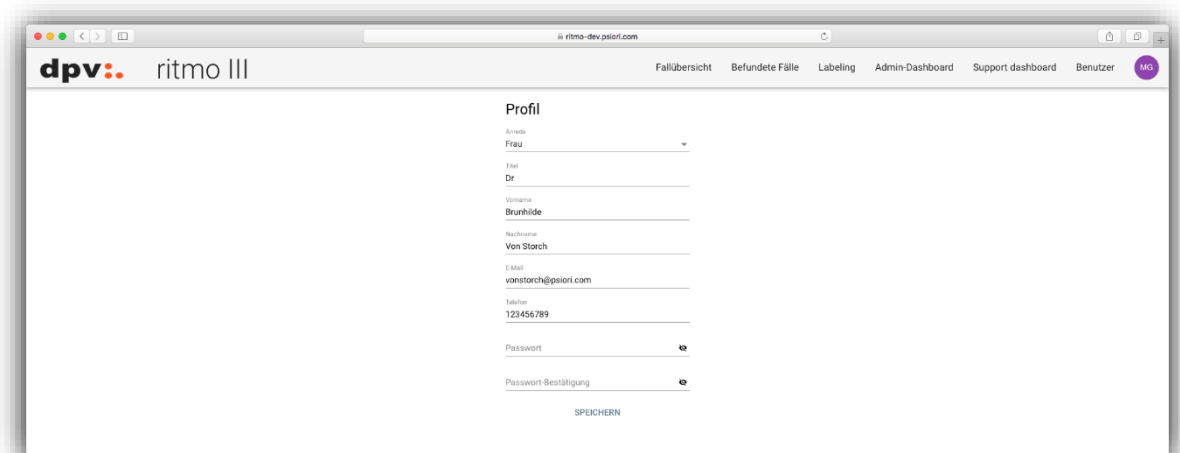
ritmo-dev.psiori.com

dpv:. ritmo III

Fallübersicht Befundete Fälle Labeling Admin-Dashboard Support dashboard Benutzer MG

Profil

Anrede
Frau

Titel
Dr

Vorname
Brunhilde

Nachname
Von Storch

E-Mail
vonstorch@psiori.com

Telefon
123456789

Passwort

Passwort-Bestätigung

SPEICHERN